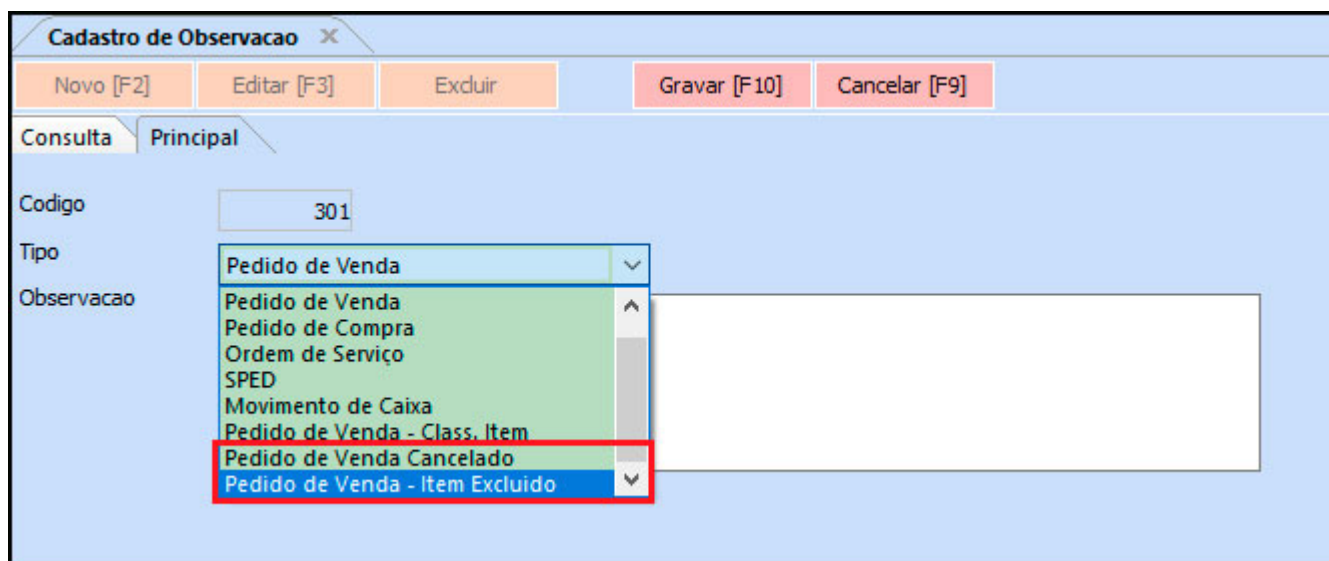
Cadastro de Observacao ×

Novo [F2]
Editar [F3]
Excluir
Gravar [F10]
Cancelar [F9]

Consulta
Principal

Codigo
301

Tipo
Pedido de Venda

Observacao

Pedido de Venda
Pedido de Compra
Ordem de Serviço
SPED
Movimento de Caixa
Pedido de Venda - Class. Item
Pedido de Venda Cancelado
Pedido de Venda - Item Excluido